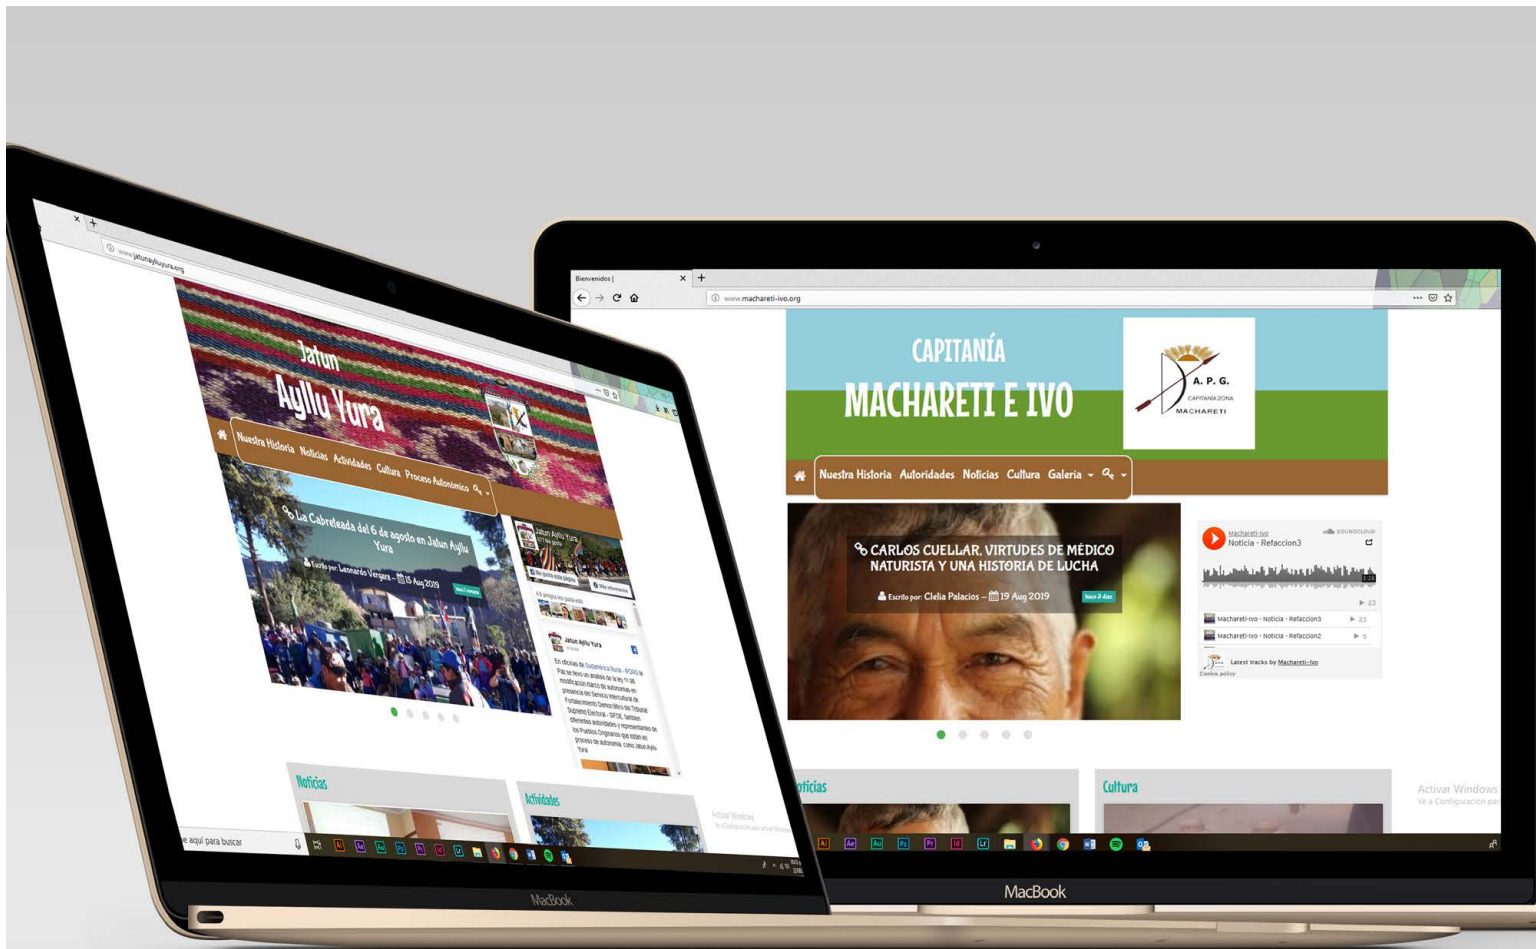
www.jatunayllu yura.org

Jatun
Ayllu Yura

Nuestra Historia Noticias Actividades Cultura Proceso Autonómico

La Cabreleada del 6 de agosto en Jatun Ayllu Yura

Escrito por: Leonardo Vergara – 15 Aug 2019

Jatun Ayllu Yura

Jatun Ayllu Yura

En oficinas de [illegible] se llevó un análisis de la ley 11 de modificación marco de autonomías en presencia del Servicio Intercultural de Fortalecimiento Democrático del Tribunal Supremo Electoral - SIFDE, también diferentes autoridades y representantes de los Pueblos Originarios que están en proceso de autonomía, como Jatun Ayllu Yura

Noticias

Actividades

Activar Windows

e aquí para buscar

MacBook

Bienvenidos |

www.machareti-ivo.org

CAPITANÍA
MACHARETI E IVO

A. P. G.
CAPITANIA ZONA
MACHARETI

Nuestra Historia Autoridades Noticias Cultura Galeria

CARLOS CUELLAR, VIRTUDES DE MÉDICO NATURISTA Y UNA HISTORIA DE LUCHA

Escrito por: Clelia Palacios – 19 Aug 2019

Machareti-ivo
Noticia - Refaccion3

SOUNDCLOUD

Machareti-ivo - Noticia - Refaccion3
Machareti-ivo - Noticia - Refaccion2

Latest tracks by Machareti-ivo

Cookie policy

oticias

Cultura

Activar Windows
Ve a Configuración para

MacBook